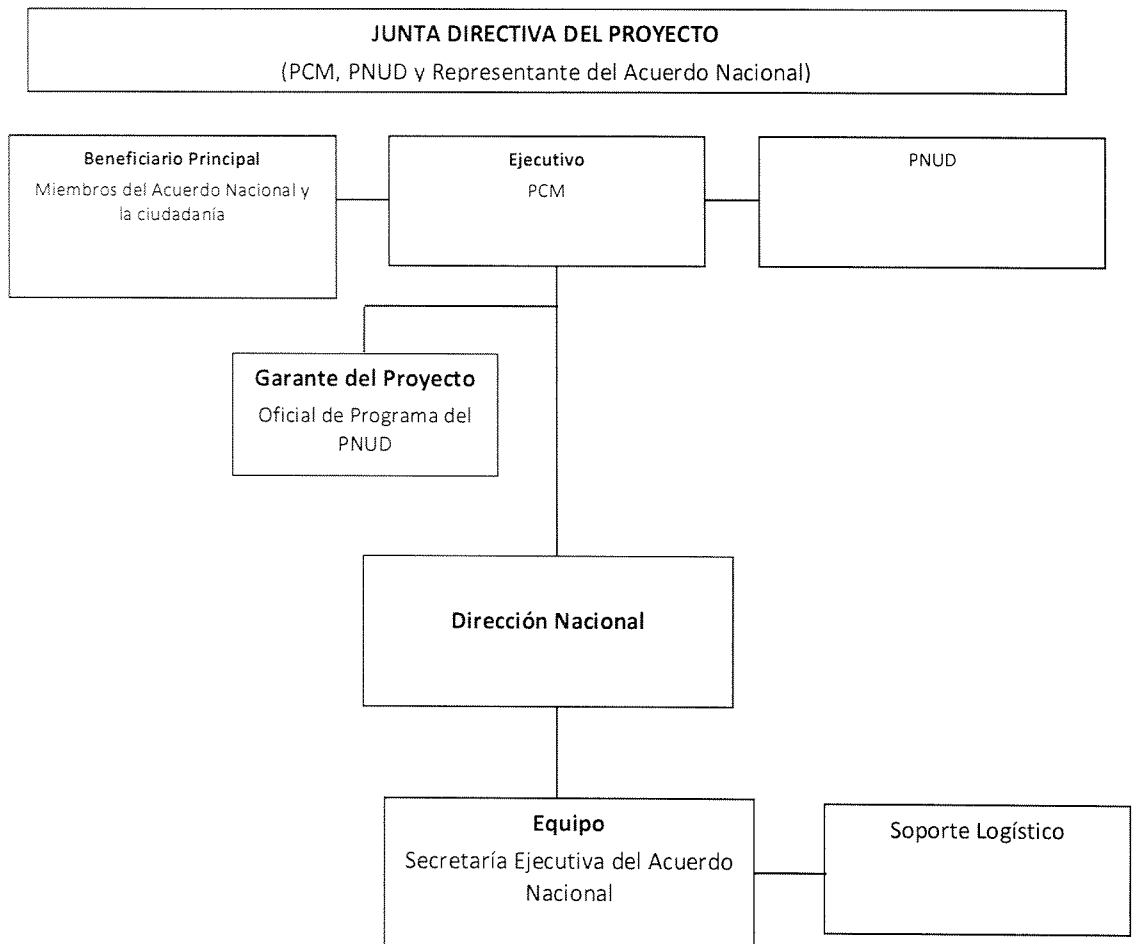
JUNTA DIRECTIVA DEL PROYECTO
(PCM, PNUD y Representante del Acuerdo Nacional)

Beneficiario Principal
Miembros del Acuerdo Nacional y la ciudadanía

Ejecutivo
PCM

PNUD

Garante del Proyecto
Oficial de Programa del PNUD

Dirección Nacional

Equipo
Secretaría Ejecutiva del Acuerdo Nacional

Soporte Logístico